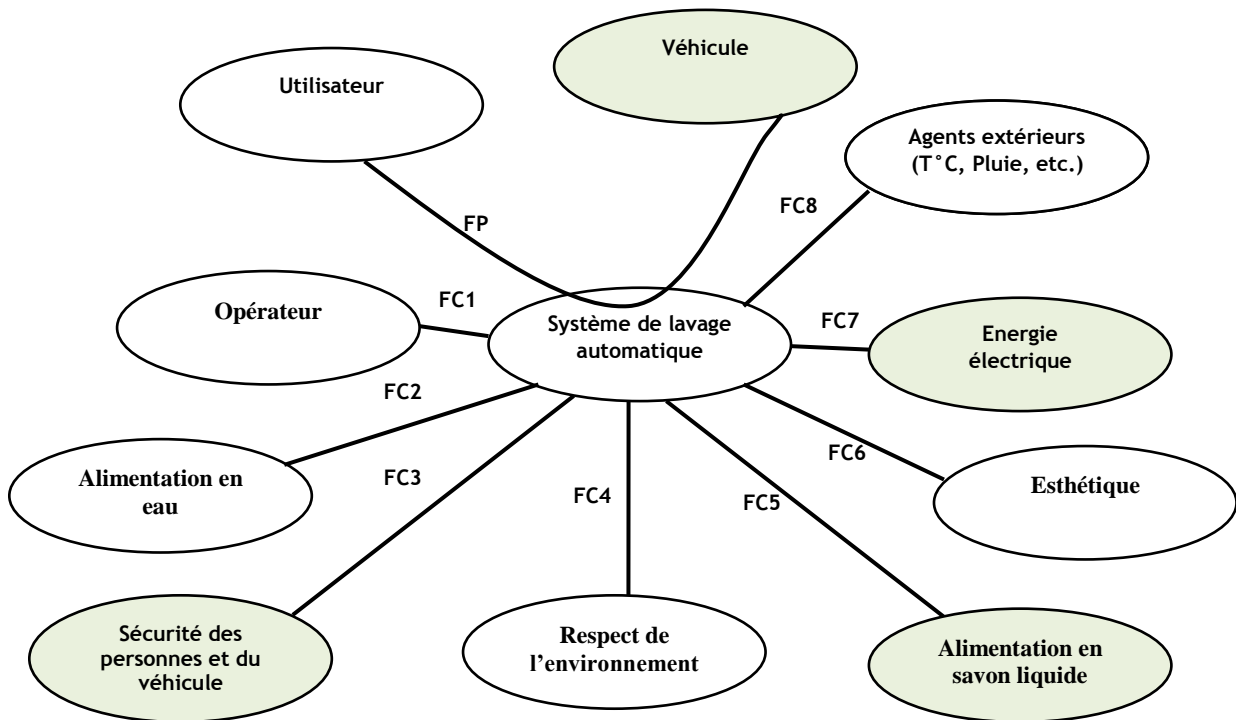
Véhicule

Utilisateur

Agents extérieurs (T°C, Pluie, etc.)

FP

FC8

Opérateur

FC1

Système de lavage automatique

FC7

Energie électrique

FC2

FC6

Alimentation en eau

FC3

FC4

FC5

Esthétique

Sécurité des personnes et du véhicule

Respect de l'environnement

Alimentation en savon liquide